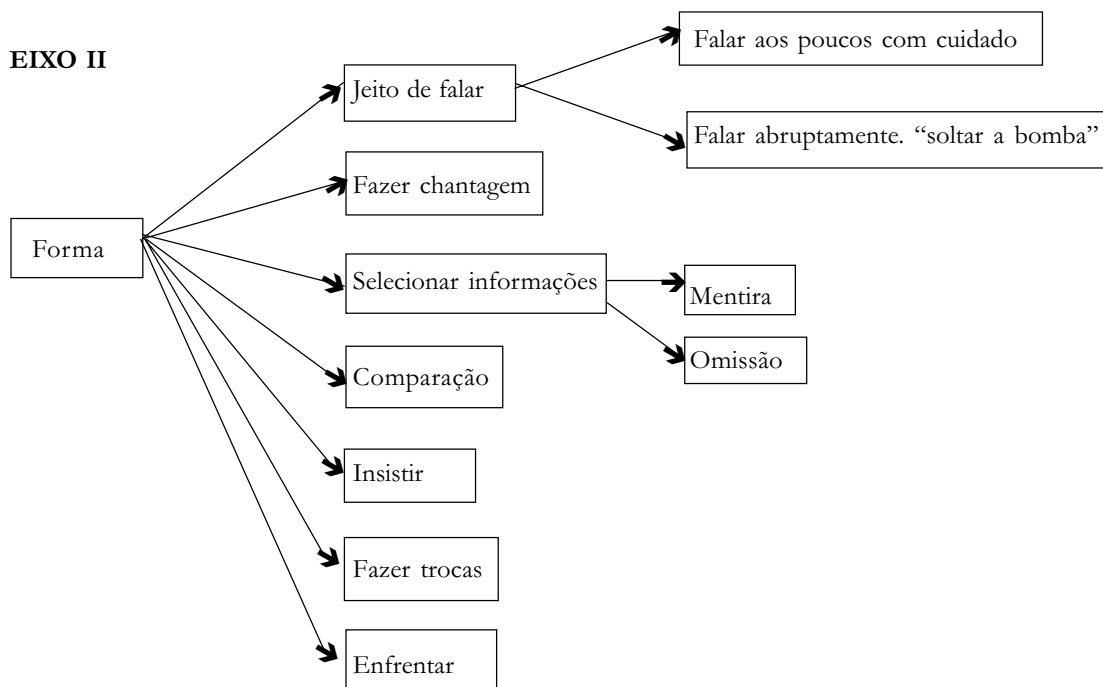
EIXO II

Forma

Jeito de falar

Falar aos poucos com cuidado

Falar abruptamente. "soltar a bomba"

Fazer chantagem

Selecionar informações

Mentira

Omissão

Comparação

Insistir

Fazer trocas

Enfrentar